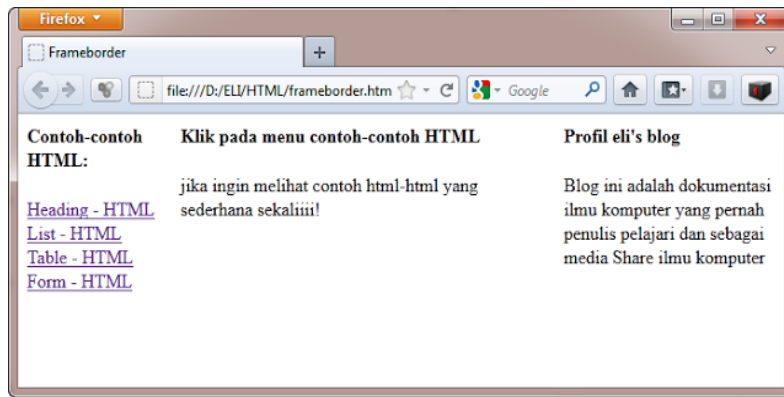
Firefox

Frameborder

+

file:///D:/ELI/HTML/frameborder.htm

Google

**Contoh-contoh HTML:**

Heading - HTML
List - HTML
Table - HTML
Form - HTML

**Klik pada menu contoh-contoh HTML**

jika ingin melihat contoh html-html yang sederhana sekaliiii!

**Profil eli's blog**

Blog ini adalah dokumentasi ilmu komputer yang pernah penulis pelajari dan sebagai media Share ilmu komputer